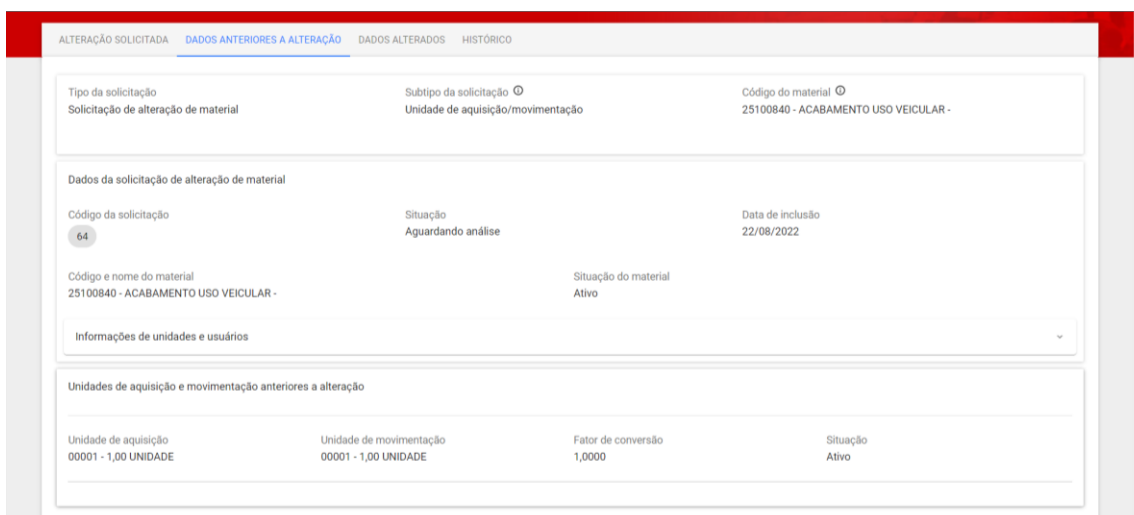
ALTERAÇÃO SOLICITADA DADOS ANTERIORES A ALTERAÇÃO DADOS ALTERADOS HISTÓRICO

Tipo da solicitação
Solicitação de alteração de material

Subtipo da solicitação ⓘ
Unidade de aquisição/movimentação

Código do material ⓘ
25100840 - ACABAMENTO USO VEICULAR -

Dados da solicitação de alteração de material

Código da solicitação
64

Situação
Aguardando análise

Data de inclusão
22/08/2022

Código e nome do material
25100840 - ACABAMENTO USO VEICULAR -

Situação do material
Ativo

Informações de unidades e usuários

Unidades de aquisição e movimentação anteriores a alteração

| Unidade de aquisição | Unidade de movimentação | Fator de conversão | Situação |
|---|---|---|---|
| 00001 - 1,00 UNIDADE | 00001 - 1,00 UNIDADE | 1,0000 | Ativo |